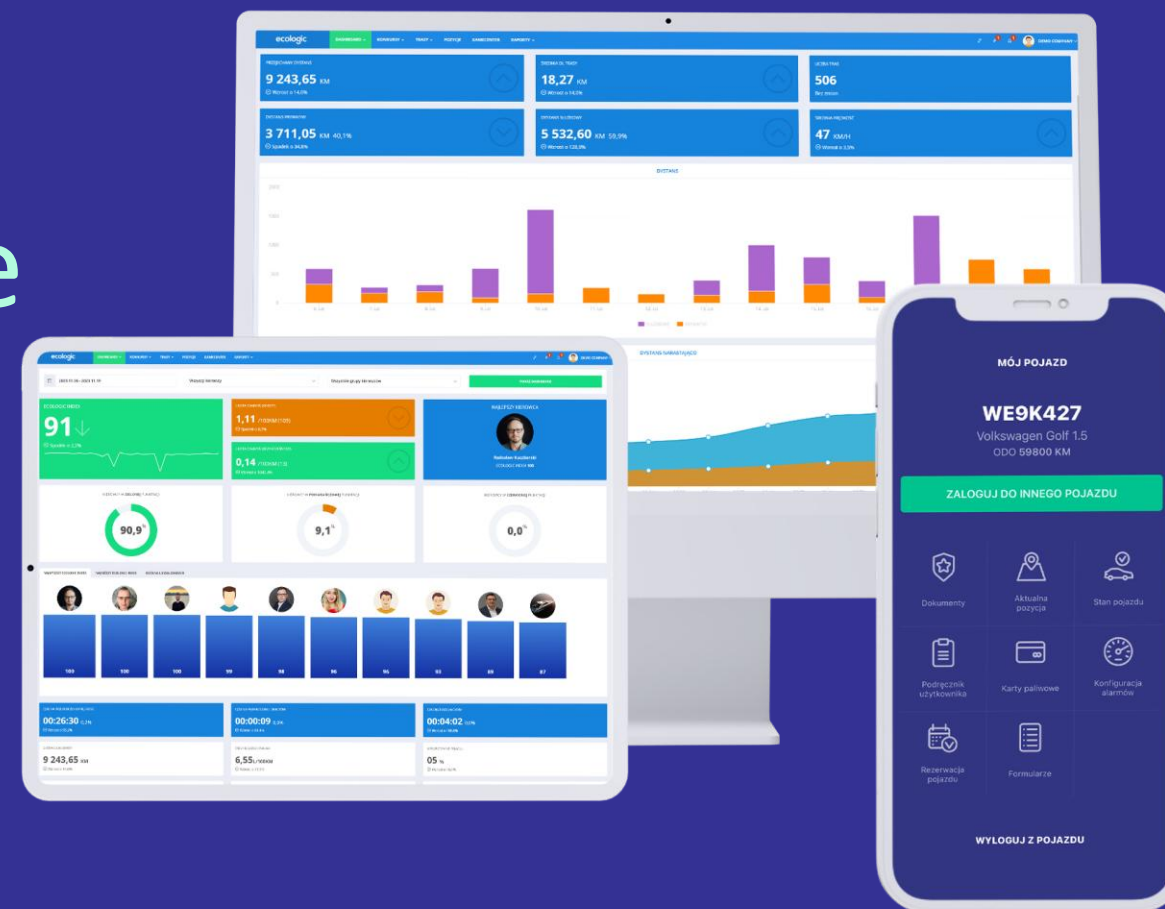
e

ecologic DASHBOARD KIEROWCY TRASY POZYCJE SAMOCHODY RAPORTY DEMO COMPANY

PRZEJECHANY DYSTANS
9 243,65 KM
Wzrost o 14,0%

ŚREDNIA DL TRASY
18,27 KM
Wzrost o 14,0%

LICZBA TRAS
506
Bez zmian

DYSTANS PRYWATNY
3 711,05 KM 40,1%
Spadek o 36,8%

DYSTANS SŁUŻBOWY
5 532,60 KM 59,9%
Wzrost o 128,3%

ŚREDNIA PRĘDKOŚĆ
47 KM/H
Wzrost o 3,5%

DYSTANS

DYSTANS NARASTAJĄCY

ecologic

ECOLOGIC INDEX
91
Spadek o 2,2%

1,11 /100KM (105)

0,14 /100KM (13)

NAJLEPSZY KIEROWCA
ECOLOGIC INDEX 100

90,9%

9,1%

0,0%

100 100 100 99 98 96 96 93 90 87

00:26:30

00:00:09

00:04:02

9 243,65 KM

6,55 l/100KM

05 %

MÓJ POJAZD

WE9K427
Volkswagen Golf 1.5
ODO 59800 KM

ZALOGUJ DO INNEGO POJAZDU

Dokumenty
Aktualna pozycja
Stan pojazdu
Podręcznik użytkownika
Karty paliwowe
Konfiguracja alarmów
Rezerwacja pojazdu
Formularze

WYLOGUJ Z POJAZDU